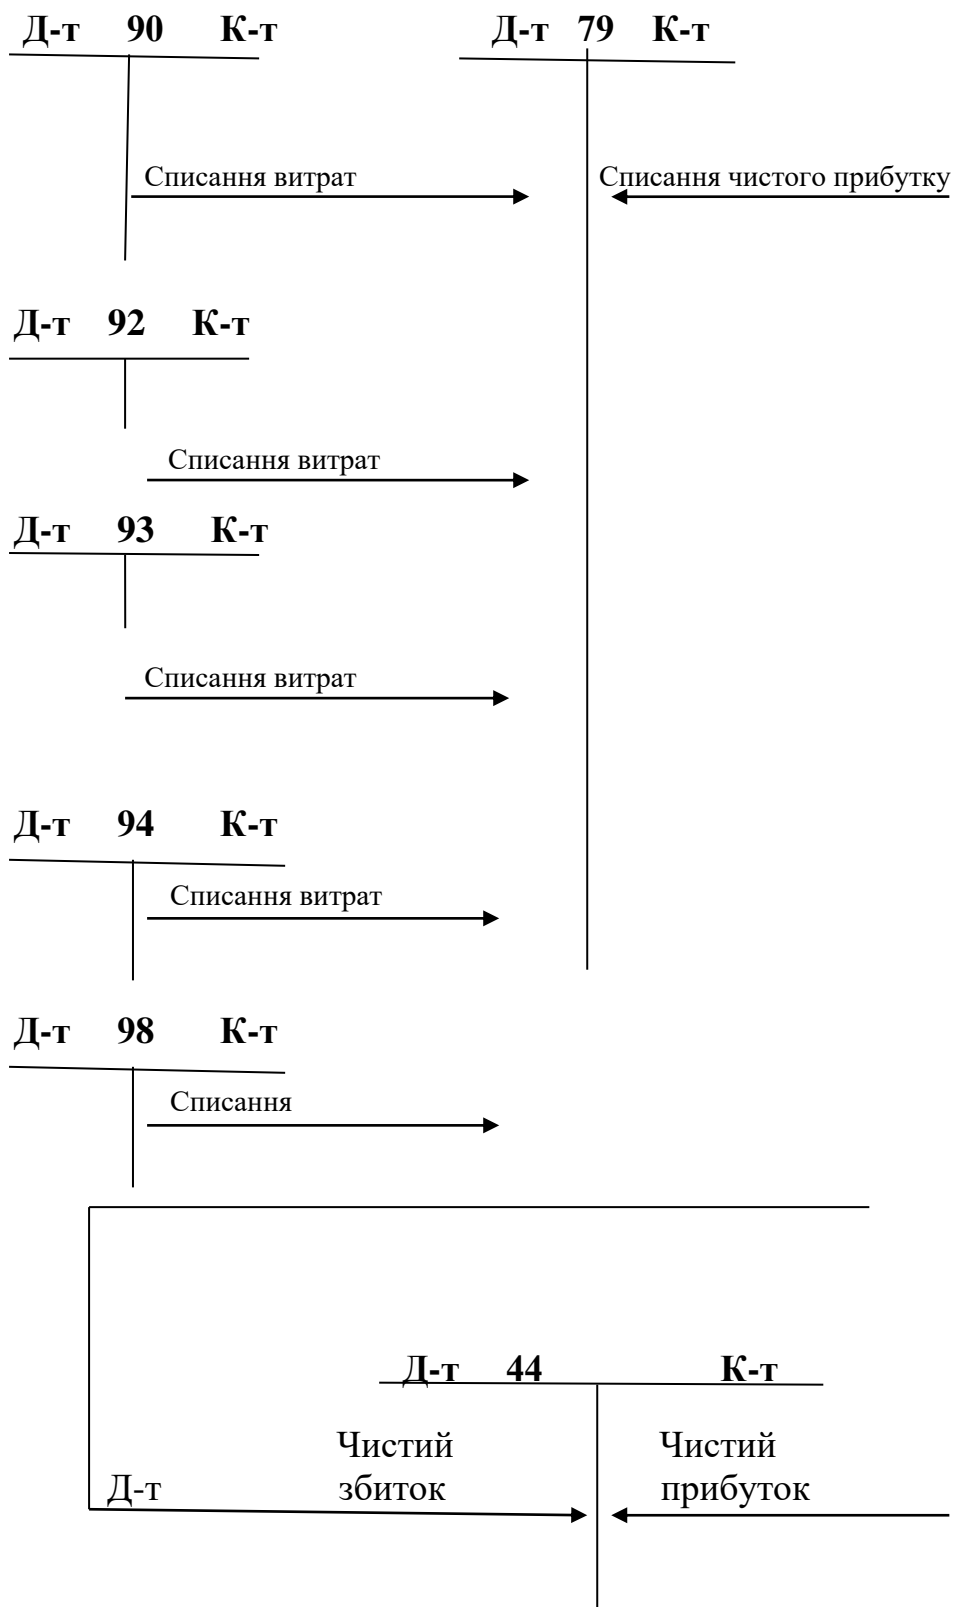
Д-т 90 К-т

Д-т 79 К-т

Списання витрат

Списання чистого прибутку

Д-т 92 К-т

Списання витрат

Д-т 93 К-т

Списання витрат

Д-т 94 К-т

Списання витрат

Д-т 98 К-т

Списання

Д-т 44 К-т

Чистий збиток

Чистий прибуток

Д-т